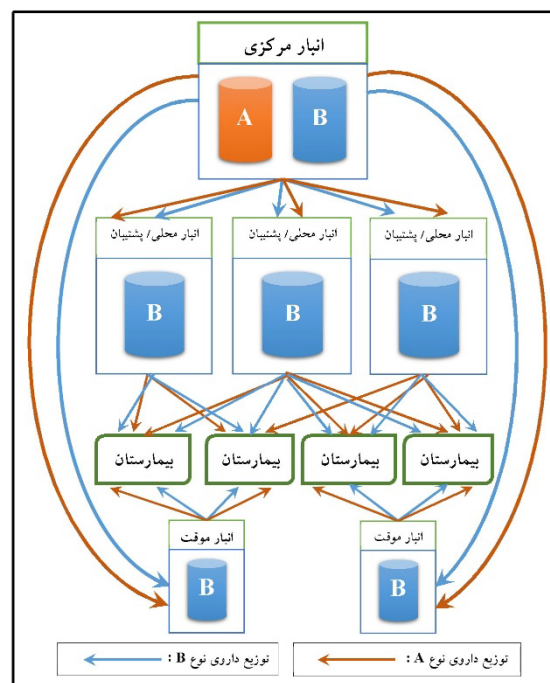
انبار مرکزی

A

B

انبار محلی/ پشتیبان

B

انبار محلی/ پشتیبان

B

انبار محلی/ پشتیبان

B

بیمارستان

بیمارستان

بیمارستان

بیمارستان

انبار موقت

B

انبار موقت

B

توزیع داروی نوع A :

توزیع داروی نوع B :